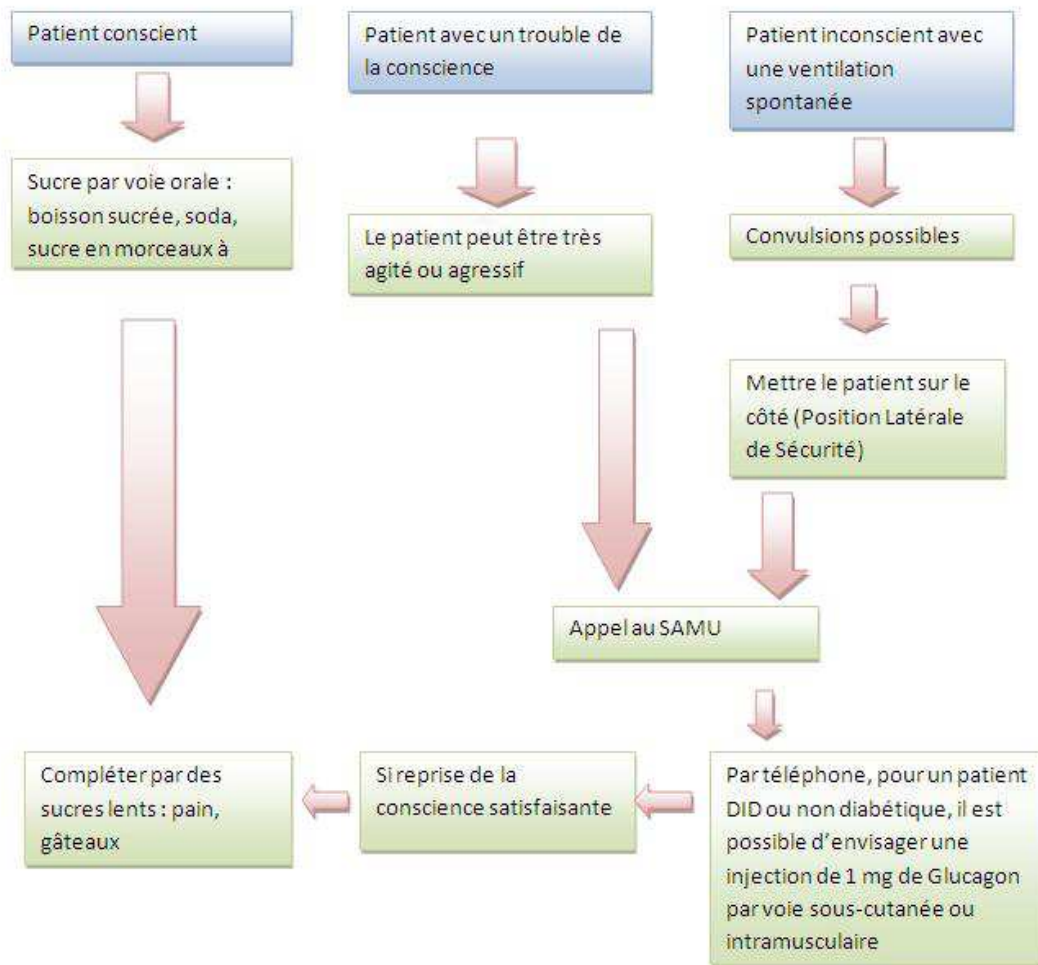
Patient conscient

Patient avec un trouble de la conscience

Patient inconscient avec une ventilation spontanée

Sucre par voie orale : boisson sucrée, soda, sucre en morceaux à

Le patient peut être très agité ou agressif

Convulsions possibles

Mettre le patient sur le côté (Position Latérale de Sécurité)

Appel au SAMU

Par téléphone, pour un patient DID ou non diabétique, il est possible d'envisager une injection de 1 mg de Glucagon par voie sous-cutanée ou intramusculaire

Si reprise de la conscience satisfaisante

Compléter par des sucres lents : pain, gâteaux